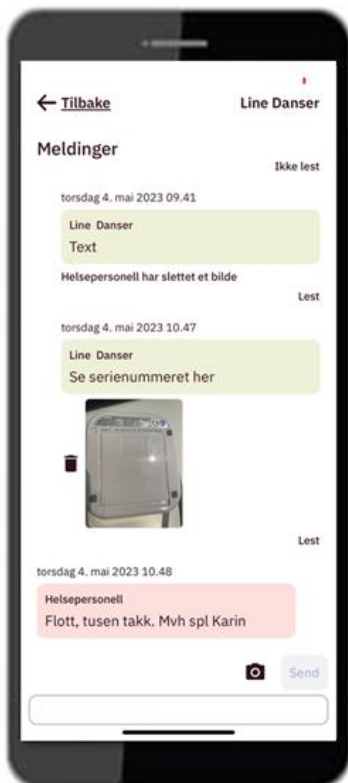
← Tilbake

Line Danser

Meldinger

Ikke lest

torsdag 4. mai 2023 09.41

Line Danser
Text

Helsepersonell har slettet et bilde

Lest

torsdag 4. mai 2023 10.47

Line Danser
Se serienummeret her

Lest

torsdag 4. mai 2023 10.48

Helsepersonell
Flott, tusen takk. Mvh spl Karin

Send